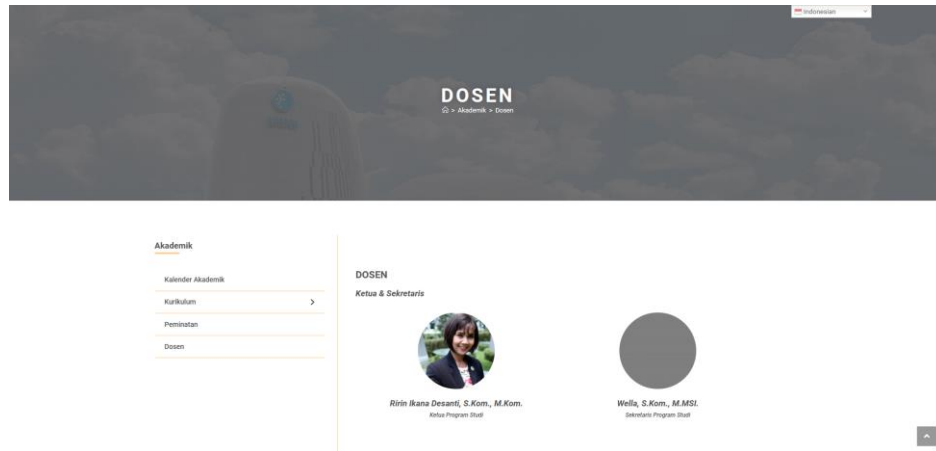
Indonesian

DOSEN
> Akademik > Dosen

Akademik

Kalender Akademik

Kurikulum

Peminatan

Dosen

DOSEN

Ketua & Sekretaris

Ririn Ikana Desanti, S.Kom., M.Kom.
Ketua Program Studi

Wella, S.Kom., M.MSI.
Sekretaris Program Studi